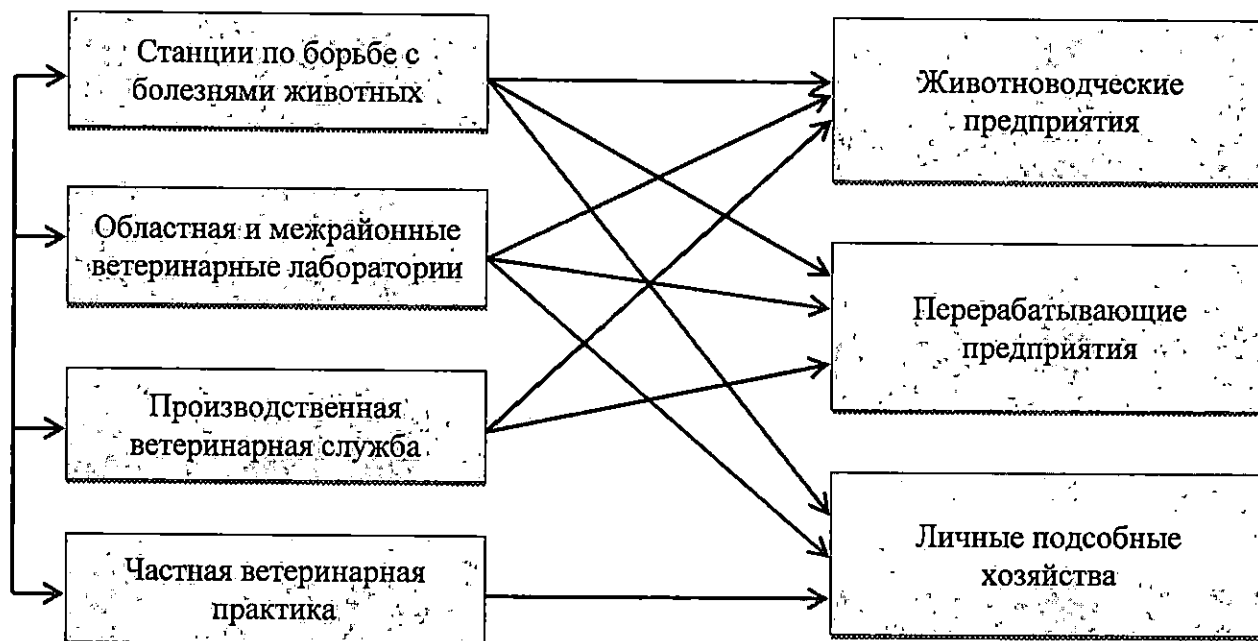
Станции по борьбе с болезнями животных

Областная и межрайонные ветеринарные лаборатории

Производственная ветеринарная служба

Частная ветеринарная практика

Животноводческие предприятия

Перерабатывающие предприятия

Личные подсобные хозяйства